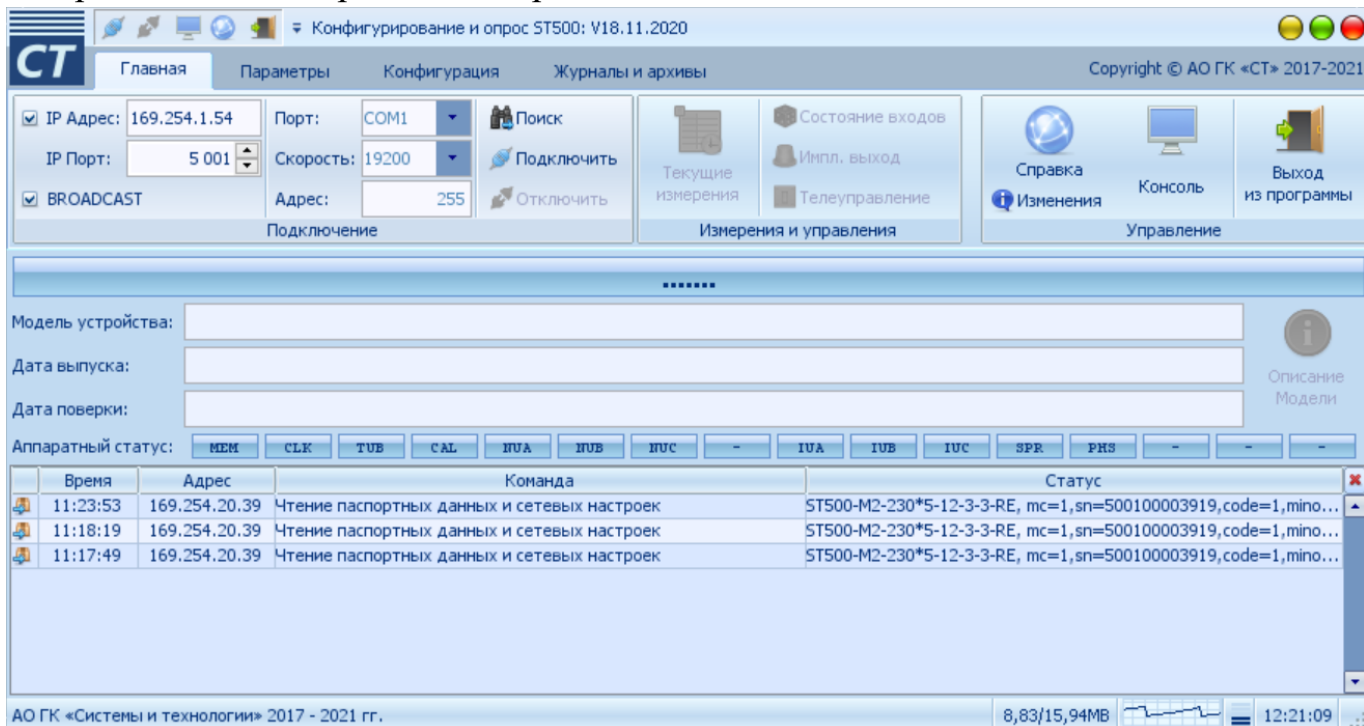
CT

Конфигурирование и опрос ST500: V18.11.2020

Главная Параметры Конфигурация Журналы и архивы

Copyright © АО ГК «СТ» 2017-2021

IP Адрес: 169.254.1.54
IP Порт: 5 001
BROADCAST
Порт: COM1
Скорость: 19200
Адрес: 255
Поиск
Подключить
Отключить
Подключение

Текущие измерения
Состояние входов
Импл. выход
Телеуправление
Измерения и управления

Справка
Изменения
Консоль
Выход из программы
Управление

.......

Модель устройства:
Дата выпуска:
Дата поверки:
Описание Модели

Аппаратный статус: MEM CLK TUB CAL NUA NUB NUC - IUA IUB IUC SPR PHS - - -

| Время | Адрес | Команда | Статус |
|---|---|---|---|
| 11:23:53 | 169.254.20.39 | Чтение паспортных данных и сетевых настроек | ST500-M2-230*5-12-3-3-RE, mc=1,sn=500100003919,code=1,mino... |
| 11:18:19 | 169.254.20.39 | Чтение паспортных данных и сетевых настроек | ST500-M2-230*5-12-3-3-RE, mc=1,sn=500100003919,code=1,mino... |
| 11:17:49 | 169.254.20.39 | Чтение паспортных данных и сетевых настроек | ST500-M2-230*5-12-3-3-RE, mc=1,sn=500100003919,code=1,mino... |

АО ГК «Системы и технологии» 2017 - 2021 гг.
8,83/15,94MB
12:21:09